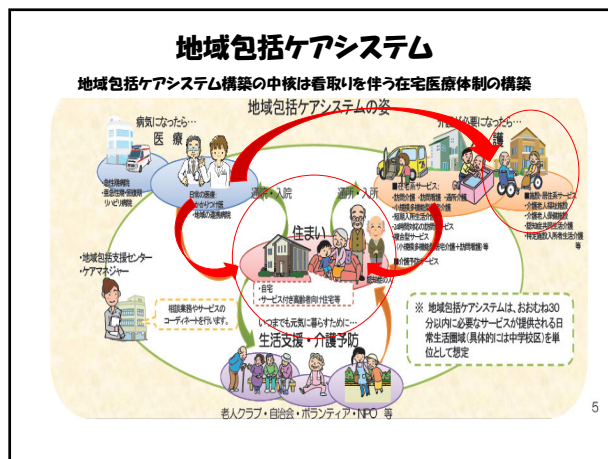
地域包括ケアシステム

地域包括ケアシステム構築の中核は看取りを伴う在宅医療体制の構築

地域包括ケアシステムの姿

病気になったら…
医療

・急性期病院
・亜急性期・回復期
リハビリ病院

日常の医療:
・かかりつけ医
・地域の連携病院

通院・入院

介護が必要になったら…
介護

■在宅系サービス:
・訪問介護・訪問看護・通所介護
・小規模多機能型居宅介護
・短期入所生活介護
・24時間対応の訪問サービス
・複合型サービス
(小規模多機能型居宅介護+訪問看護)等
・介護予防サービス

■施設・居住系サービス
・介護老人福祉施設
・介護老人保健施設
・認知症共同生活介護
・特定施設入所者生活介護
等

通所・入所

住まい

・自宅
・サービス付き高齢者向け住宅等

・地域包括支援センター
・ケアマネジャー

相談業務やサービスの
コーディネートを行います。

いつまでも元気に暮らすために…
生活支援・介護予防

※ 地域包括ケアシステムは、おおむね30分以内に必要なサービスが提供される日常生活圏域(具体的には中学校区)を単位として想定

老人クラブ・自治会・ボランティア・NPO 等

5